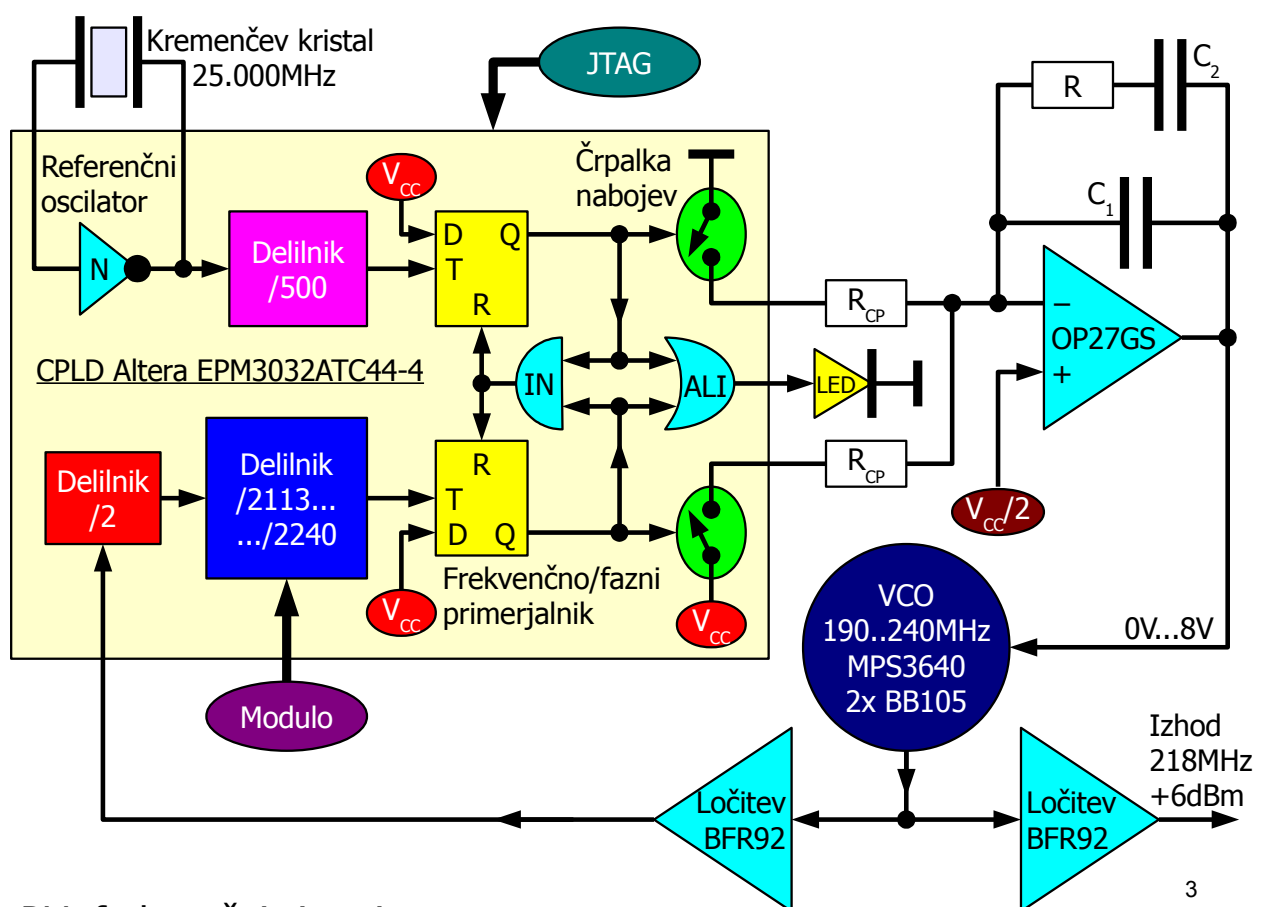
Kremenčev kristal
25.000MHz

JTAG

R
$C_2$
$C_1$

Referenčni oscilator

$V_{CC}$

Črpalka nabojev

N

Delilnik
/500

D Q
T
R

$R_{CP}$

–
OP27GS
+

CPLD Altera EPM3032ATC44-4

IN

ALI

LED

R
T
D Q

$R_{CP}$

Delilnik
/2

Delilnik
/2113...
.../2240

$V_{CC}/2$

Frekvenčno/fazni primerjalnik

$V_{CC}$

$V_{CC}$

VCO
190..240MHz
MPS3640
2x BB105

0V...8V

Modulo

Izhod
218MHz
+6dBm

Ločitev
BFR92

Ločitev
BFR92

3

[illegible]